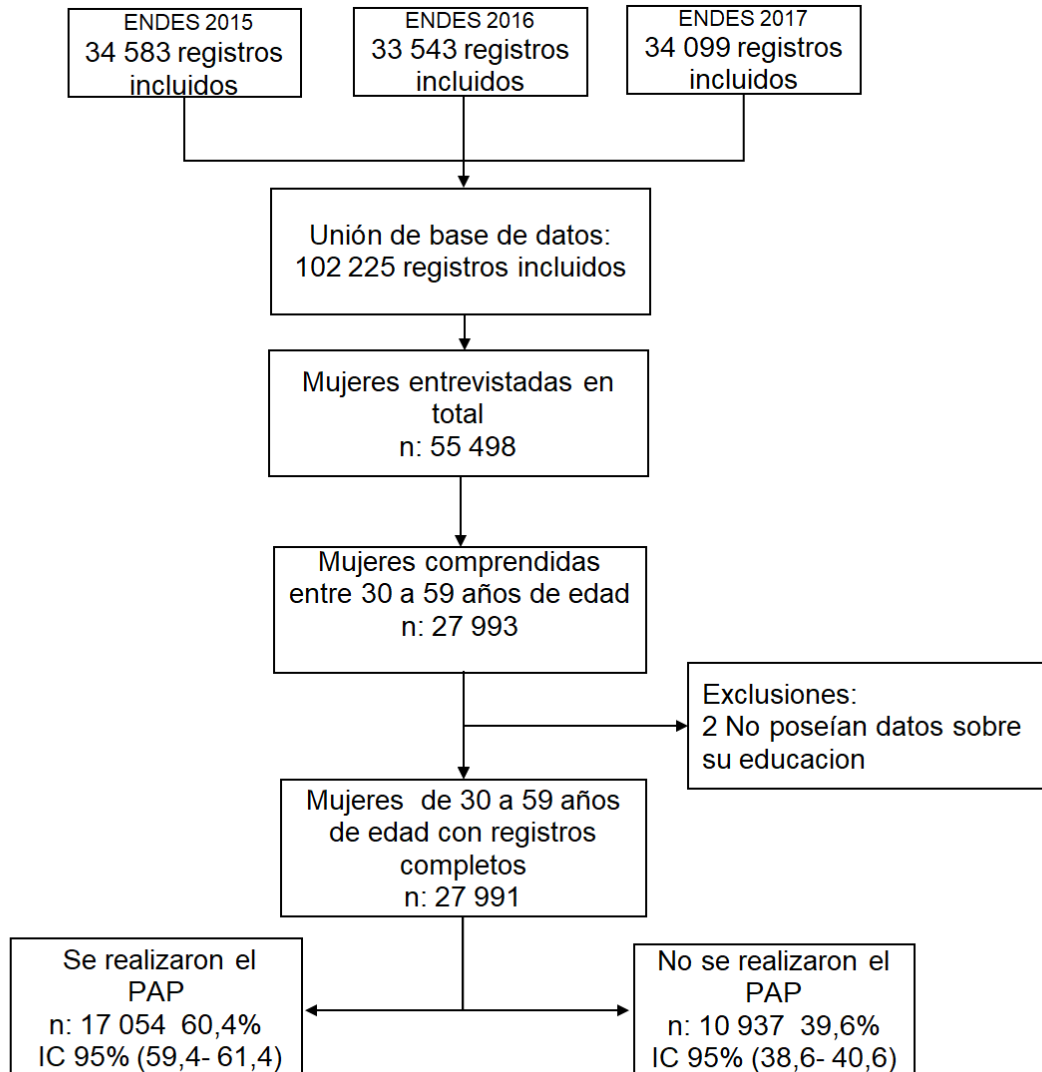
ENDES 2015
34 583 registros incluidos

ENDES 2016
33 543 registros incluidos

ENDES 2017
34 099 registros incluidos

Unión de base de datos:
102 225 registros incluidos

Mujeres entrevistadas en total
n: 55 498

Mujeres comprendidas entre 30 a 59 años de edad
n: 27 993

Exclusiones:
2 No poseían datos sobre su educacion

Mujeres de 30 a 59 años de edad con registros completos
n: 27 991

Se realizaron el PAP
n: 17 054 60,4%
IC 95% (59,4- 61,4)

No se realizaron el PAP
n: 10 937 39,6%
IC 95% (38,6- 40,6)